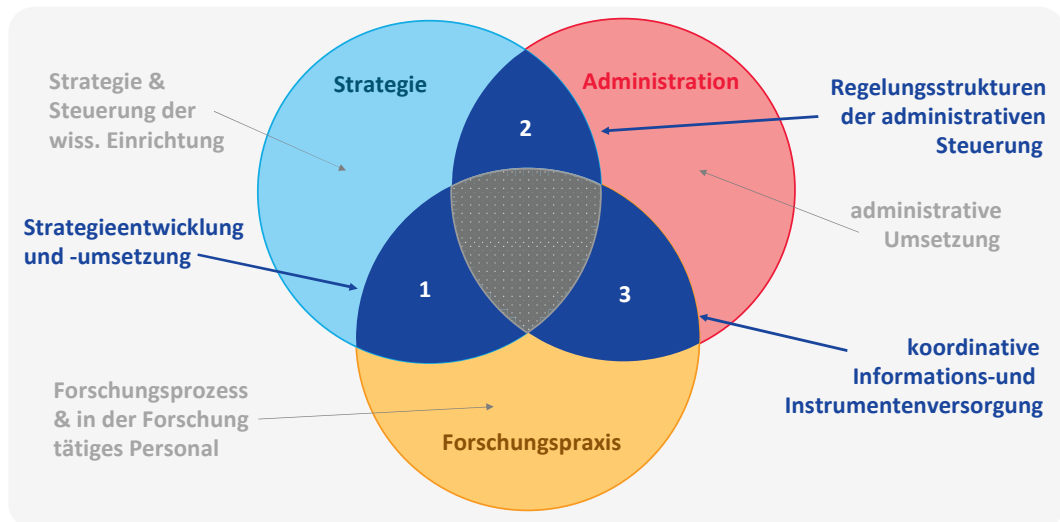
Strategie & Steuerung der wiss. Einrichtung

Strategie

Administration

Regelungsstrukturen der administrativen Steuerung

2

administrative Umsetzung

Strategieentwicklung und -umsetzung

1

3

koordinative Informations-und Instrumentenversorgung

Forschungsprozess & in der Forschung tätiges Personal

Forschungspraxis